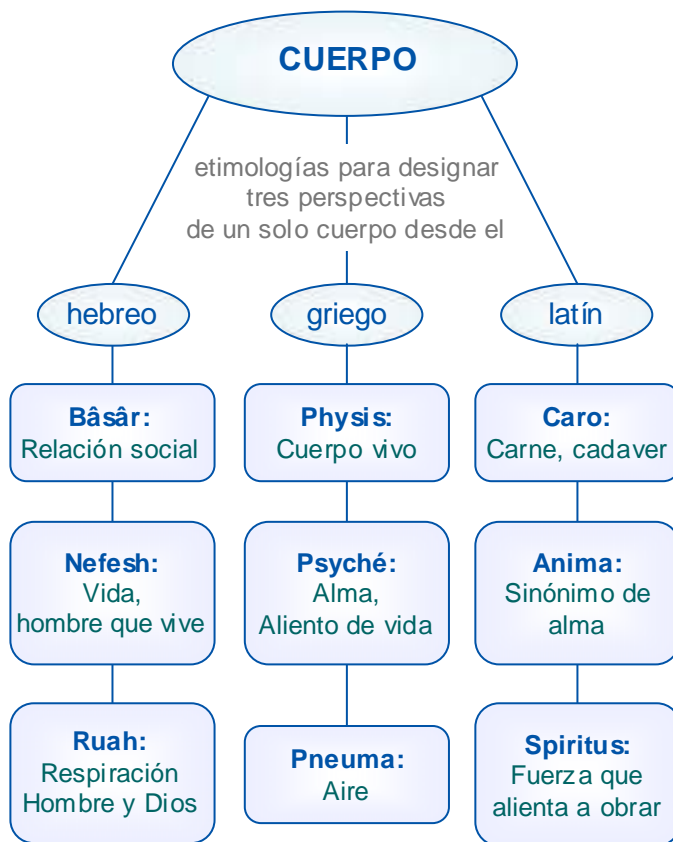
CUERPO

etimologías para designar tres perspectivas de un solo cuerpo desde el

hebreo

griego

latín

Bâsâr:
Relación social

Physis:
Cuerpo vivo

Caro:
Carne, cadaver

Nefesh:
Vida,
hombre que vive

Psyché:
Alma,
Aliento de vida

Anima:
Sinónimo de alma

Ruah:
Respiración
Hombre y Dios

Pneuma:
Aire

Spiritus:
Fuerza que alienta a obrar